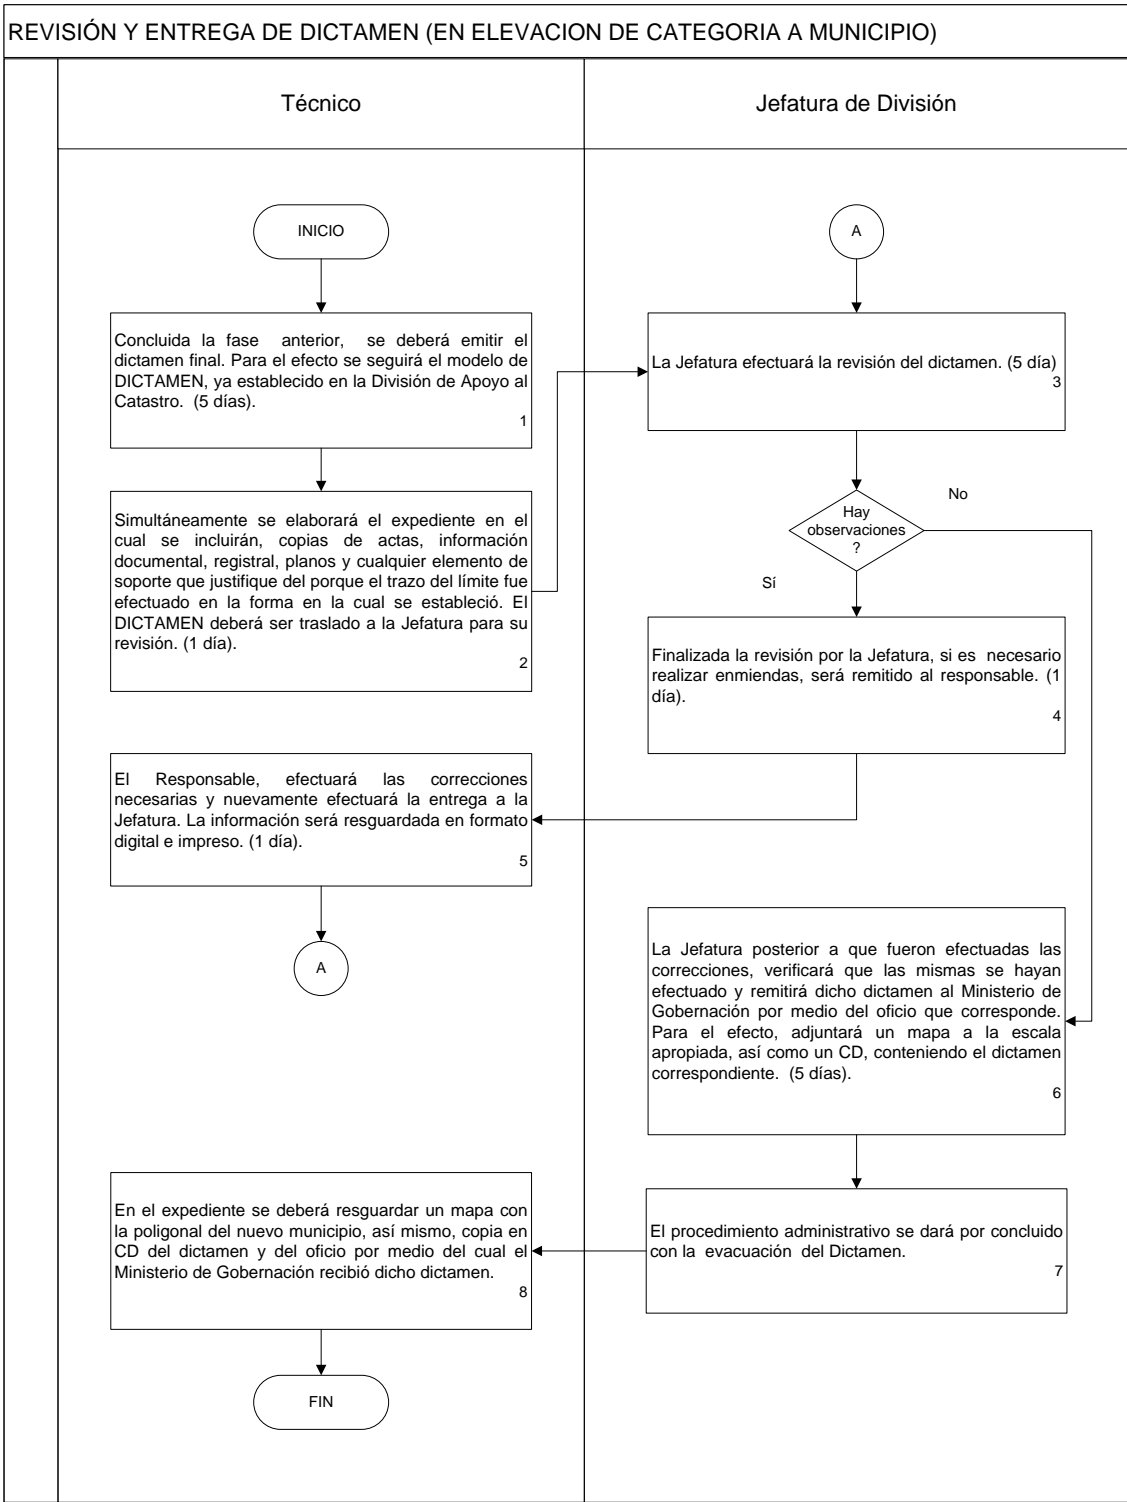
REVISIÓN Y ENTREGA DE DICTAMEN (EN ELEVACION DE CATEGORIA A MUNICIPIO)

Técnico

Jefatura de División

INICIO

Concluida la fase anterior, se deberá emitir el dictamen final. Para el efecto se seguirá el modelo de DICTAMEN, ya establecido en la División de Apoyo al Catastro. (5 días).
1

Simultáneamente se elaborará el expediente en el cual se incluirán, copias de actas, información documental, registral, planos y cualquier elemento de soporte que justifique del porque el trazo del límite fue efectuado en la forma en la cual se estableció. El DICTAMEN deberá ser traslado a la Jefatura para su revisión. (1 día).
2

A

La Jefatura efectuará la revisión del dictamen. (5 día)
3

Hay observaciones ?

No

Sí

Finalizada la revisión por la Jefatura, si es necesario realizar enmiendas, será remitido al responsable. (1 día).
4

El Responsable, efectuará las correcciones necesarias y nuevamente efectuará la entrega a la Jefatura. La información será resguardada en formato digital e impreso. (1 día).
5

A

La Jefatura posterior a que fueron efectuadas las correcciones, verificará que las mismas se hayan efectuado y remitirá dicho dictamen al Ministerio de Gobernación por medio del oficio que corresponde. Para el efecto, adjuntará un mapa a la escala apropiada, así como un CD, conteniendo el dictamen correspondiente. (5 días).
6

El procedimiento administrativo se dará por concluido con la evacuación del Dictamen.
7

En el expediente se deberá resguardar un mapa con la poligonal del nuevo municipio, así mismo, copia en CD del dictamen y del oficio por medio del cual el Ministerio de Gobernación recibió dicho dictamen.
8

FIN